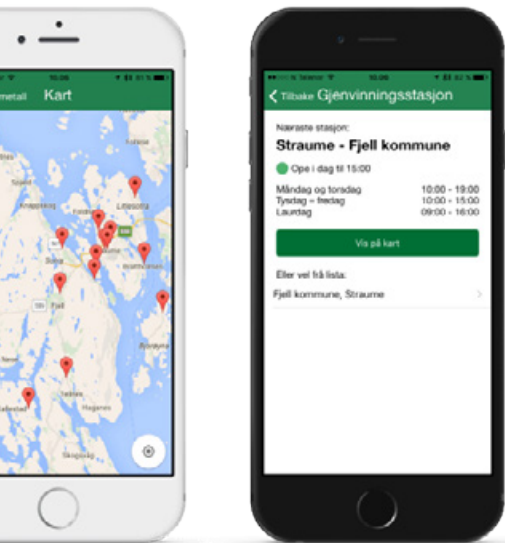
10:06

metall Kart

Litlesotra

Sotra

Fjell

Hagenes

10:06

Tilbake Gjenvinningsstasjon

Næraste stasjon:

Straume - Fjell kommune

Ope i dag til 15:00

| | |
|---|---|
| Måndag og torsdag | 10:00 - 19:00 |
| Tysdag – fredag | 10:00 - 15:00 |
| Laurdag | 09:00 - 16:00 |

Vis på kart

Eller vel frå lista:

Fjell kommune, Straume